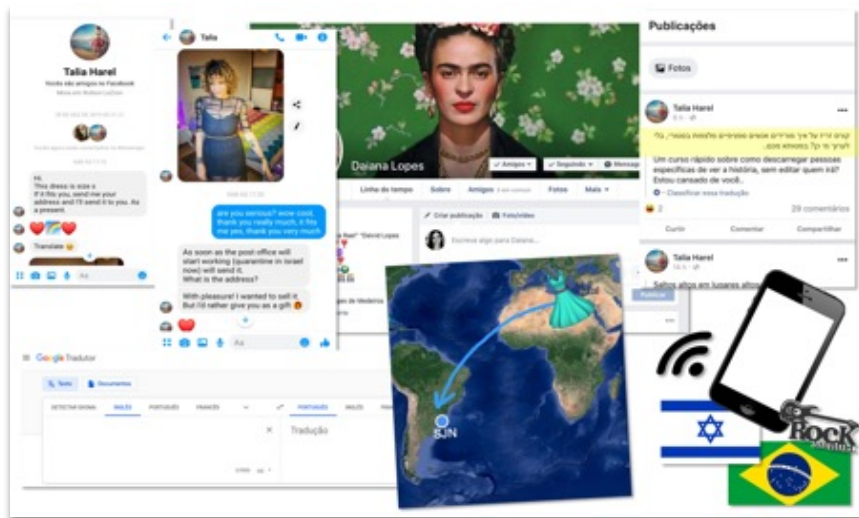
Talia Harel

Vocês são amigos no Facebook

Hi.
This dress is size s
If it fits you send me your address and I'll send it to you. As a present.

Translate

Aa

Talia

are you serious? wow cool, thank you really much, it fits me yes, thank you very much

As soon as the post office will start working (quarantine in israel now) will send it.
What is the address?

With pleasure! I wanted to sell it But I'd rather give you as a gift

Aa

Daiana Lopes

Amigos

Seguindo

Mensagem

Linha do tempo

Sobre

Amigos

Fotos

Mais

Criar publicação

Foto/vídeo

Escreva algo para Daiana...

Publicar

Publicações

Fotos

Talia Harel

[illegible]

Um curso rápido sobre como descarregar pessoas específicas de ver a história, sem editar quem irá? Estou cansado de você.

Classificar esta tradução

2

29 comentários

Curtir

Comentar

Compartilhar

Talia Harel

Saltos altos em lugares altos

Google Tradutor

Texto

Documentos

DETECTAR IDIOMA

INGLÊS

PORTUGUÊS

FRANCÊS

PORTUGUÊS

INGLÊS

Tradução

BJN

ROCK